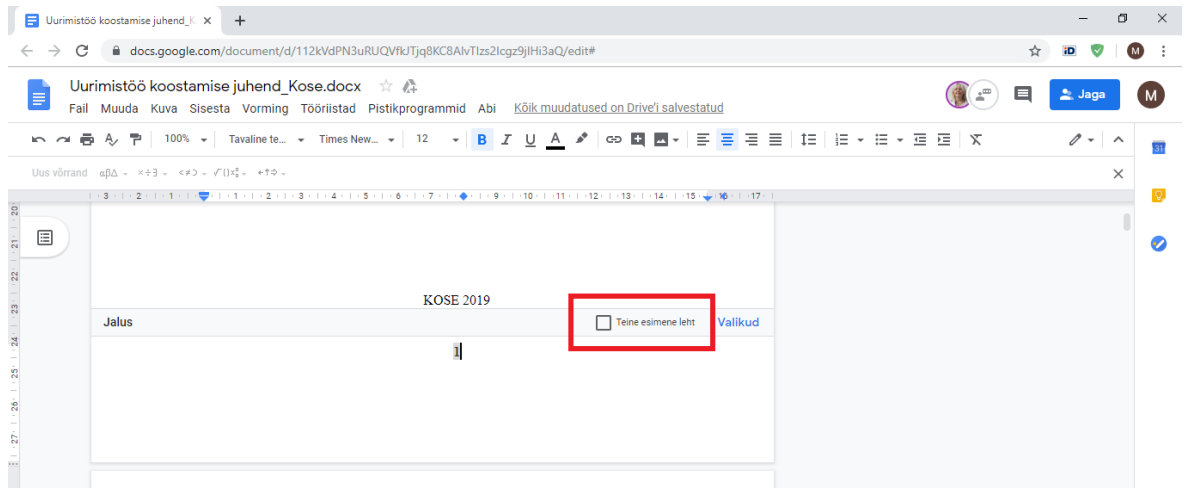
Uurimistöö koostamise juhend_K ×

docs.google.com/document/d/112kVdPN3uRUQVfkJTjq8KC8AlvTlzs2Icgz9jIHi3aQ/edit#

Uurimistöö koostamise juhend_Kose.docx

Fail Muuda Kuva Sisesta Vorming Tööriistad Pistikprogrammid Abi Kõik muudatused on Drive'i salvestatud

Jaga

M

100% Tavaline te... Times New... 12

Uus võrrand αβΔ ×÷∃ <≠⊃ √‾()x²₀ ←↑⇔

KOSE 2019

Jalus

Teine esimene leht

Valikud

1